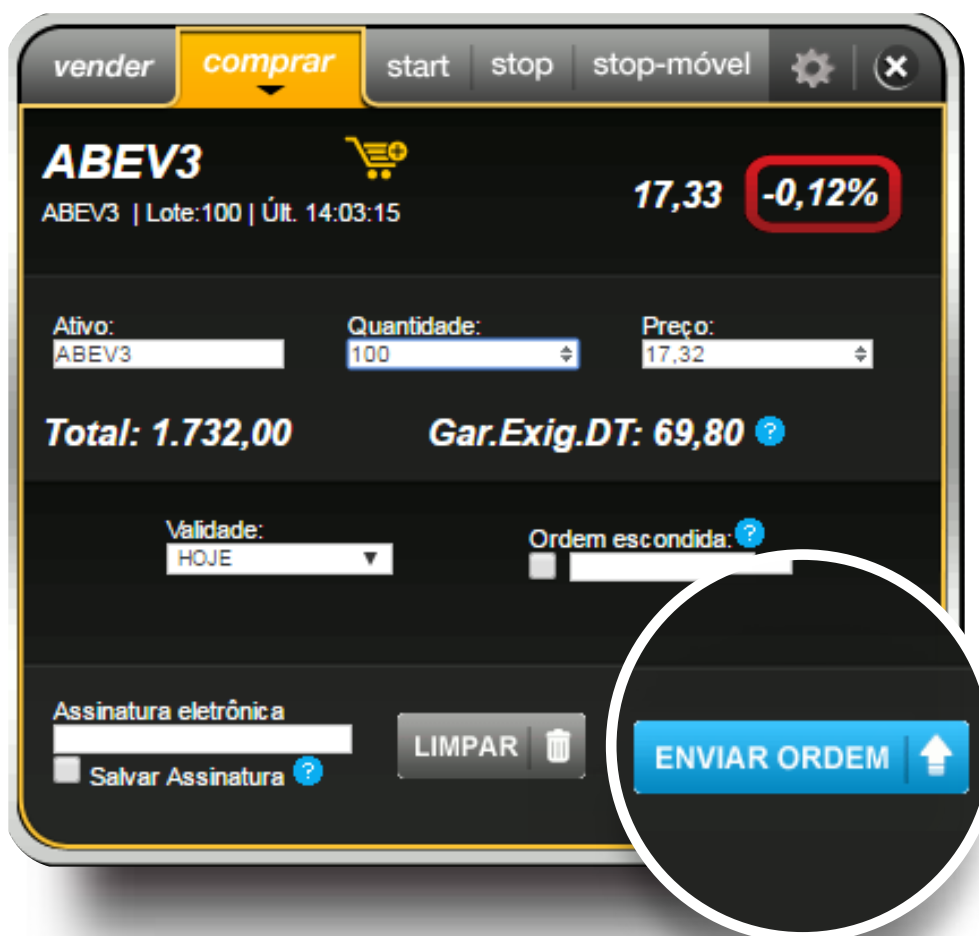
vender comprar start stop stop-móvel

ABEV3
ABEV3 | Lote:100 | Últ. 14:03:15

17,33 -0,12%

Ativo:
ABEV3

Quantidade:
100

Preço:
17,32

Total: 1.732,00

Gar.Exig.DT: 69,80 ?

Validade:
HOJE

Ordem escondida: ?

Assinatura eletrônica

Salvar Assinatura ?

LIMPAR

ENVIAR ORDEM